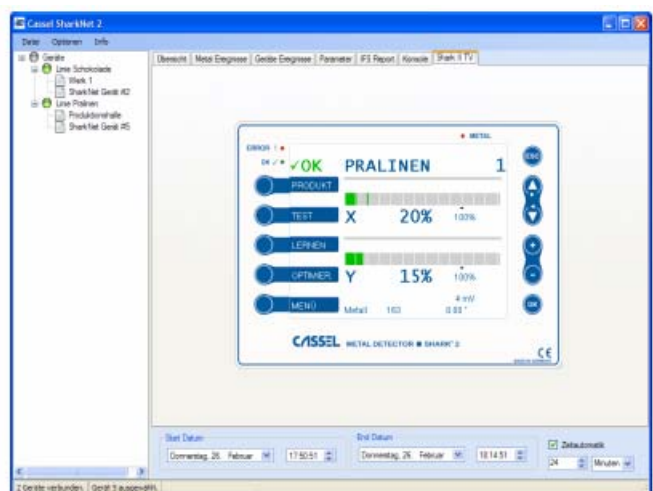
Cassel SharkNet 2

Datei Optionen Info

Geräte
Linie Schokolade
Werk 1
SharkNet Gerät #2
Linie Pralinen
Produktionshalle
SharkNet Gerät #5

Übersicht | Metall Ereignisse | Geräte Ereignisse | Parameter | IFS Report | Konsole | Shark II TV

ERROR !
OK ✓
METAL
✓OK PRALINEN 1
ESC
PRODUKT
TEST X 20% 100%
LERNEN
OPTIMIER Y 15% 100%
MENÜ
Metall 163
4 mV
0.93 °
OK
CASSEL METAL DETECTOR ■ SHARK® 2
CE

Start Datum
Donnerstag, 26. Februar 17:50:51
End Datum
Donnerstag, 26. Februar 18:14:51
Zeitautomatik
24 Minuten

2 Geräte verbunden. Gerät 5 ausgewählt.